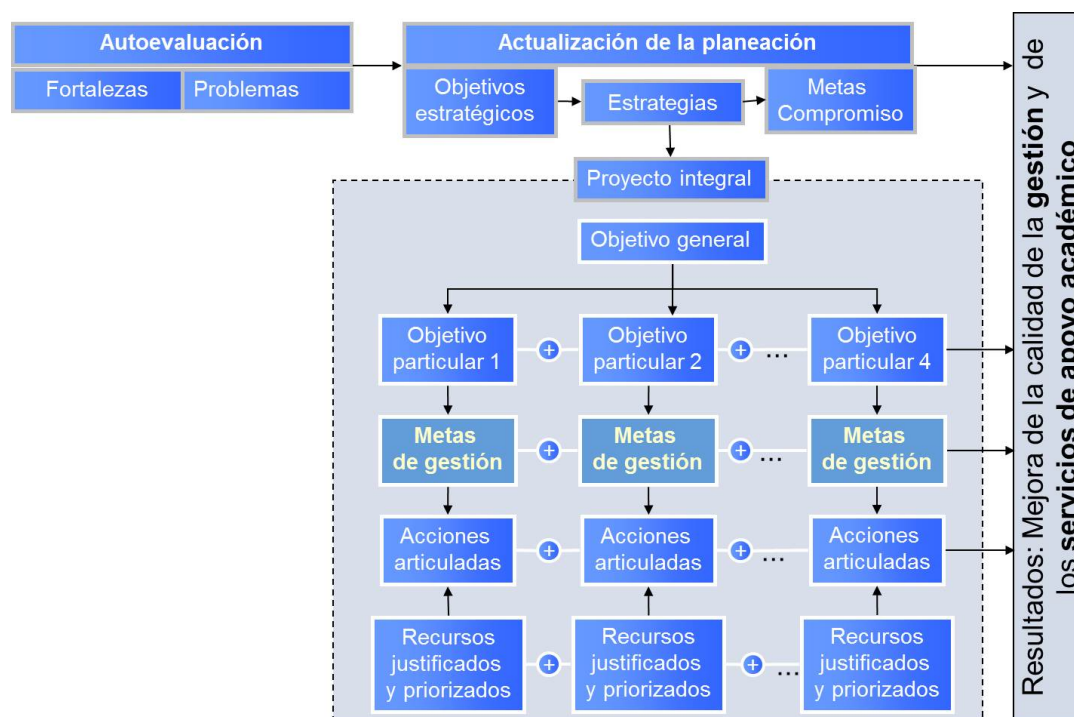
Autoevaluación

Fortalezas | Problemas

Actualización de la planeación

Objetivos estratégicos

Estrategias

Metas Compromiso

Proyecto integral

Objetivo general

Objetivo particular 1 + Objetivo particular 2 + … Objetivo particular 4

Metas de gestión + Metas de gestión + … Metas de gestión

Acciones articuladas + Acciones articuladas + … Acciones articuladas

Recursos justificados y priorizados + Recursos justificados y priorizados + … Recursos justificados y priorizados

Resultados: Mejora de la calidad de la **gestión** y de los **servicios de apoyo académico**